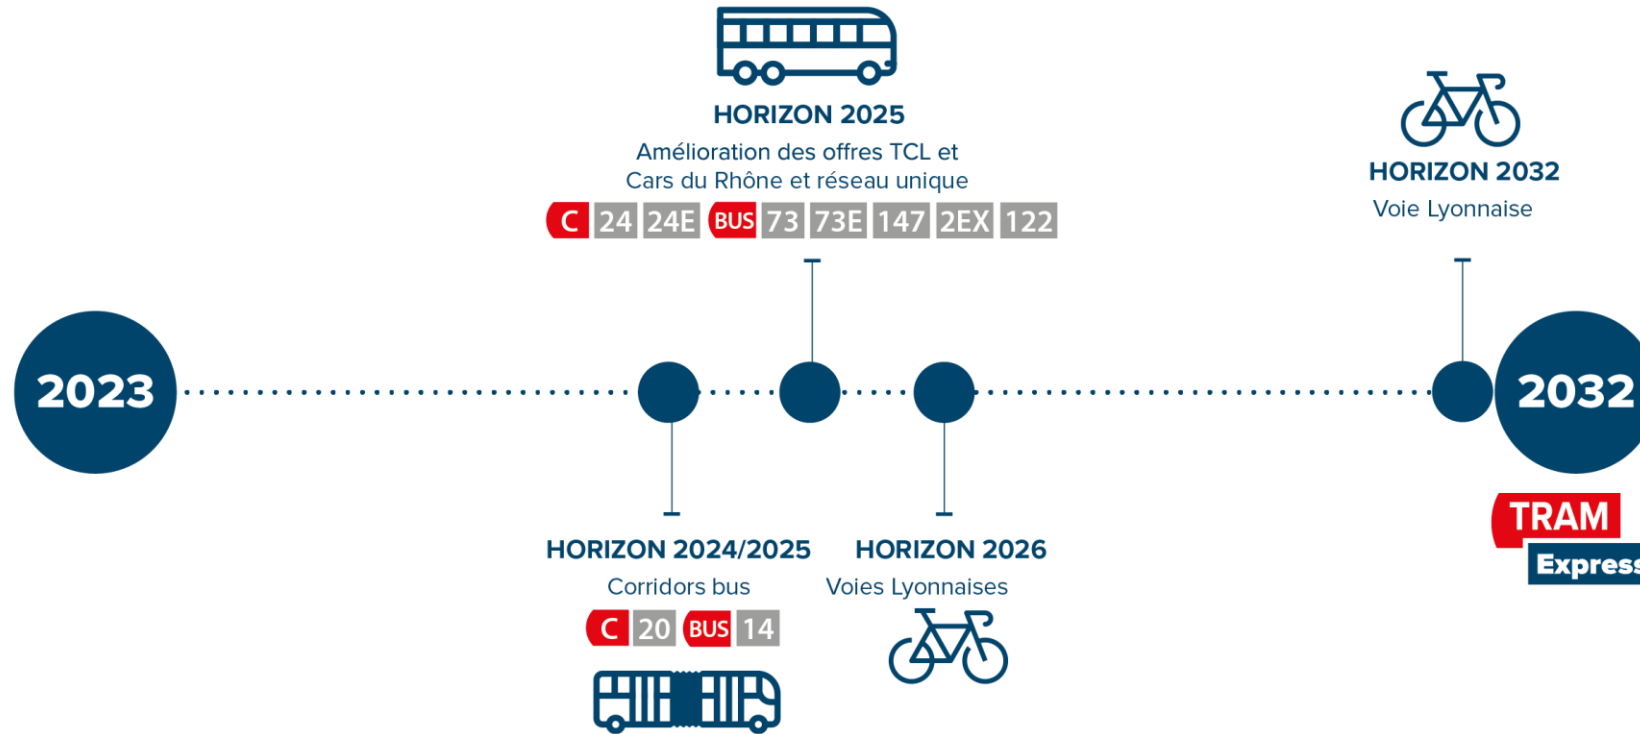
HORIZON 2025
Amélioration des offres TCL et Cars du Rhône et réseau unique
C 24 24E BUS 73 73E 147 2EX 122

HORIZON 2032
Voie Lyonnaise

2023

2032

HORIZON 2024/2025
Corridors bus
C 20 BUS 14

HORIZON 2026
Voies Lyonnaises

TRAM
Express